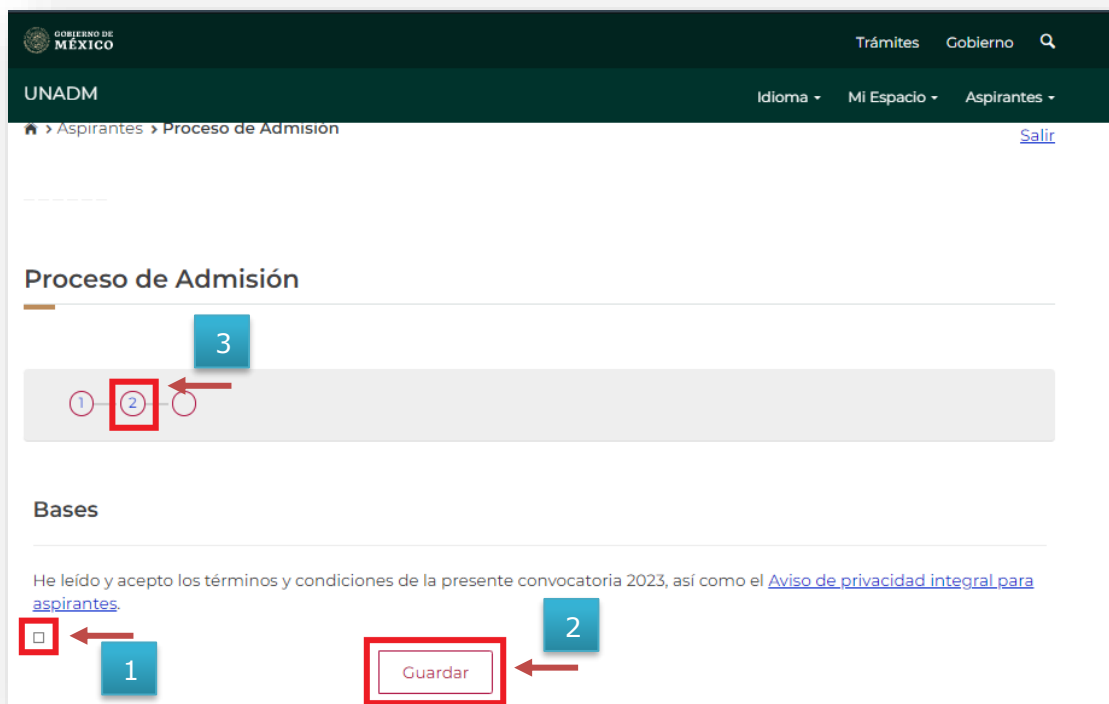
GOBIERNO DE MÉXICO

Trámites Gobierno

UNADM

Idioma Mi Espacio Aspirantes

Aspirantes › Proceso de Admisión

Salir

Proceso de Admisión

3

1 2

Bases

He leído y acepto los términos y condiciones de la presente convocatoria 2023, así como el Aviso de privacidad integral para aspirantes.

2

Guardar

1